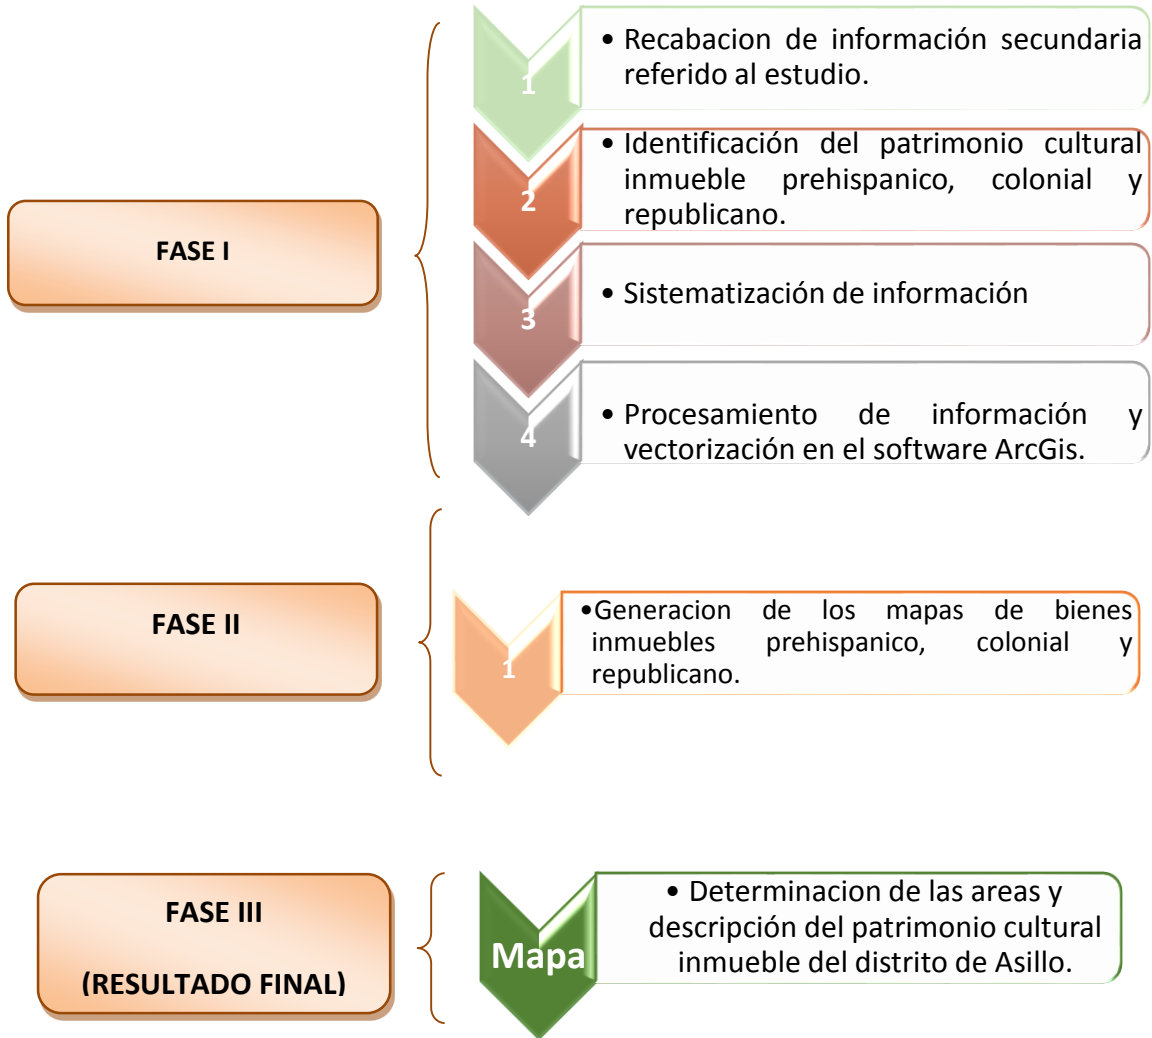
FASE I

1

• Recabacion de información secundaria referido al estudio.

2

• Identificación del patrimonio cultural inmueble prehispanico, colonial y republicano.

3

• Sistematización de información

4

• Procesamiento de información y vectorización en el software ArcGis.

FASE II

1

•Generacion de los mapas de bienes inmuebles prehispanico, colonial y republicano.

FASE III

(RESULTADO FINAL)

Mapa

• Determinacion de las areas y descripción del patrimonio cultural inmueble del distrito de Asillo.